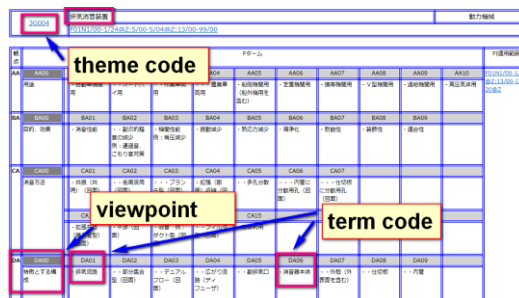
3G004 排気消音装置 動力機械

F01N1/00-1/24@Z;5/00-5/04@Z;13/00-99/00

theme code

viewpoint

term code

観点 Fターム 付適用範囲

AA AA00 AA01 AA02 AA03 AA04 AA05 AA06 AA07 AA08 AA09 AA10

用途 ・自動車用 ・モーターバイク用 ・汎用機関用 ・自動車用 ・船舶機関用 ・定置機関用 ・揚水機関用 ・V型機関用 ・過給機関用 ・高圧気体用

F01N1/00-1/24@Z;13/00-99/00

BA BA00 BA01 BA02 BA03 BA04 BA05 BA06 BA07 BA08 BA09

目的、効果 ・消音性能 ・騒音の減少 ・排気抵抗 ・振動減少 ・熱応力減少 ・軽量化 ・耐食性 ・装飾性 ・適合性

CA CA00 CA01 CA02 CA03 CA04 CA05 CA06 CA07

消音方法 ・共鳴 ・吸音 ・プラン ・拡張 ・干渉 ・冷却 ・他

CA15

DA DA00 DA01 DA02 DA03 DA04 DA05 DA06 DA07 DA08 DA09

物品とする構成 ・排気消音 ・部分集合 ・テールパイプ ・広がり ・排気口 ・消音器本体 ・外殻 ・仕切板 ・内管